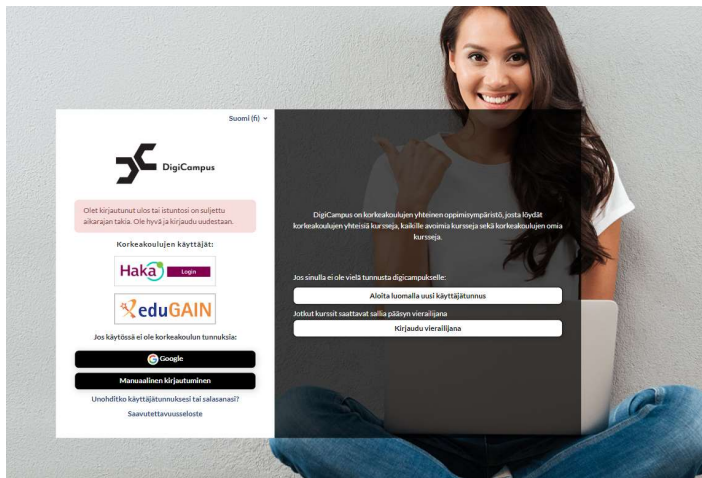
Suomi (fi)

DigiCampus

Olet kirjautunut ulos tai istuntosi on suljettu aikarajan takia. Ole hyvä ja kirjaudu uudestaan.

Korkeakoulujen käyttäjät:

Haka Login

eduGAIN

Jos käytössä ei ole korkeakoulun tunnuksia:

Google

Manuaalinen kirjautuminen

Unohditko käyttäjätunnuksesi tai salasanasi?

Saavutettavuusseloste

DigiCampus on korkeakoulujen yhteinen oppimisympäristö, josta löydät korkeakoulujen yhteisiä kursseja, kaikille avoimia kursseja sekä korkeakoulujen omia kursseja.

Jos sinulla ei vielä tunnusta digicampukselle:

Aloita luomalla uusi käyttäjätunnus

Jotkut kurssit saattavat sallia pääsyn vierailijana

Kirjaudu vierailijana